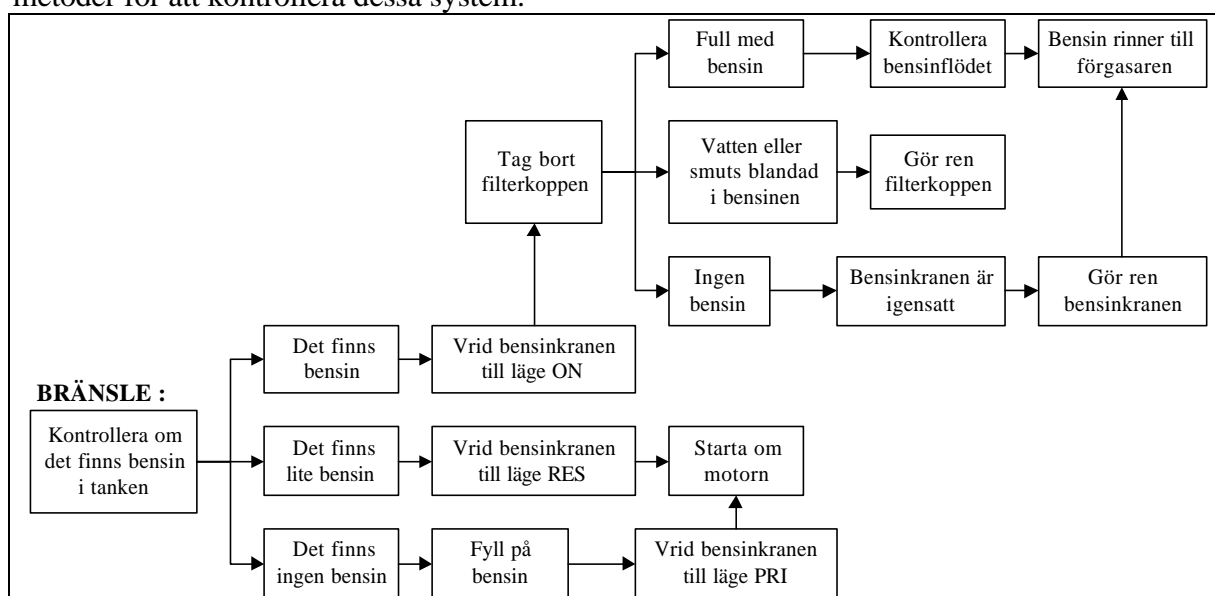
metoder för att kontrollera dessa system.

BRÄNSLE :

Kontrollera om det finns bensin i tanken

Det finns bensin

Vrid bensinkranen till läge ON

Tag bort filterkoppen

Full med bensin

Kontrollera bensinflödet

Bensin rinner till förgasaren

Vatten eller smuts blandad i bensinen

Gör ren filterkoppen

Ingen bensin

Bensinkranen är igensatt

Gör ren bensinkranen

Det finns lite bensin

Vrid bensinkranen till läge RES

Starta om motorn

Det finns ingen bensin

Fyll på bensin

Vrid bensinkranen till läge PRI